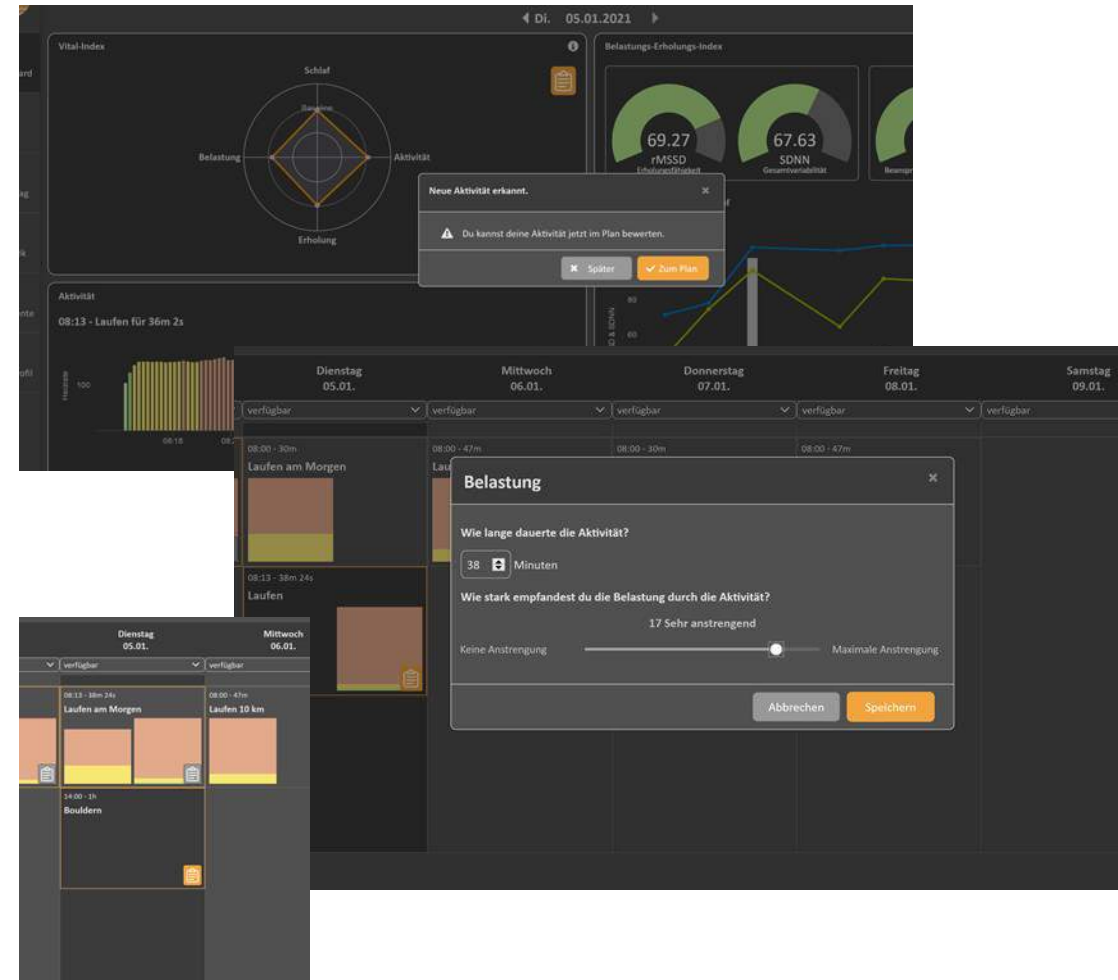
Di. 05.01.2021

Vital-Index

Schlaf
Baseline
Belastung
Aktivität
Erholung

Belastungs-Erholungs-Index

69.27
rMSSD
Erholungsfähigkeit

67.63
SDNN
Gesamtvariabilität

Beanspr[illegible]

Neue Aktivität erkannt.

Du kannst deine Aktivität jetzt im Plan bewerten.

Später
Zum Plan

Aktivität

08:13 - Laufen für 36m 2s

100
08:18

ard
g
k
nte
ofil

80
60

Dienstag
05.01.

Mittwoch
06.01.

Donnerstag
07.01.

Freitag
08.01.

Samstag
09.01.

verfügbar
verfügbar
verfügbar
verfügbar
verfügbar

08:00 - 30m
Laufen am Morgen

08:00 - 47m
Lau

08:00 - 30m

08:00 - 47m

08:13 - 38m 24s
Laufen

Belastung

Wie lange dauerte die Aktivität?

38 Minuten

Wie stark empfandest du die Belastung durch die Aktivität?

17 Sehr anstrengend

Keine Anstrengung
Maximale Anstrengung

Abbrechen
Speichern

Dienstag
05.01.

Mittwoch
06.01.

verfügbar
verfügbar

08:13 - 38m 24s
Laufen am Morgen

08:00 - 47m
Laufen 10 km

14:00 - 1h
Bouldern